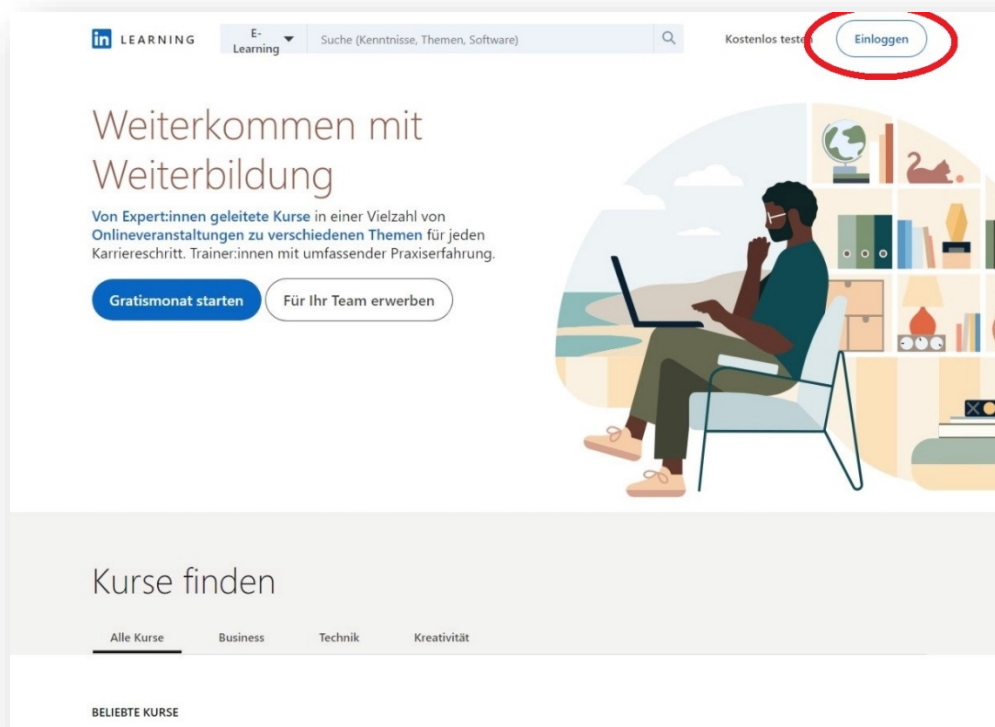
in LEARNING

E-Learning

Suche (Kenntnisse, Themen, Software)

Kostenlos teste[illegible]

Einloggen

Weiterkommen mit Weiterbildung

Von Expert:innen geleitete Kurse in einer Vielzahl von Onlineveranstaltungen zu verschiedenen Themen für jeden Karriereschritt. Trainer:innen mit umfassender Praxiserfahrung.

Gratismonat starten

Für Ihr Team erwerben

Kurse finden

Alle Kurse

Business

Technik

Kreativität

BELIEBTE KURSE